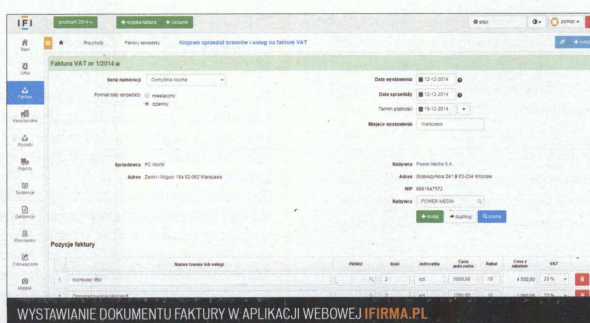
IFI
grudzień 2014 ▾
+ wszystkie faktury
+ zamów
szukaj
pomoc ▾

Start
Firma
Faktury
Kasa
Wydatki
Projekty
Ewidencje
Deklaracje
Rozrachunki
Zatwierdzenie
Magazyn

Przychody
Faktury sprzedaży
Krajowa sprzedaż towarów i usług na fakturę VAT

Faktura VAT nr 1/2014

Seria numeracji
Domyślna roczna

Format daty sprzedaży
miesięczny
dzienny

Data wystawienia
12-12-2014
Data sprzedaży
12-12-2014
Termin płatności
19-12-2014
Miejsce wystawienia
Warszawa

Sprzedawca
PC World
Adres
Zamki i Wspury 16a 02-092 Warszawa

Nabywca
Power Media S.A.
Adres
Grabiszyńska 241 B 53-234 Wrocław
NIP
8951547572
Nabywca
POWER MEDIA
+ Nowy
Duplikuj
Szukaj

Pozycje faktury

| | Nazwa towaru lub usługi | PKWiU | Ilość | Jednostka | Cena jednostki | Rabat | Cena z rabatem | VAT |
|---|---|---|---|---|---|---|---|---|
| 1 | Komputer IBM | | 2 | szt. | 1000,00 | 10 | 4 500,00 | 23 % |
| 2 | Oprogramowanie Microsoft | | 2 | szt. | 1290,00 | 10 | 1 161,00 | 23 % |

WYSTAWIANIE DOKUMENTU FAKTURY W APLIKACJI WEBOWEJ IFIRMA.PL